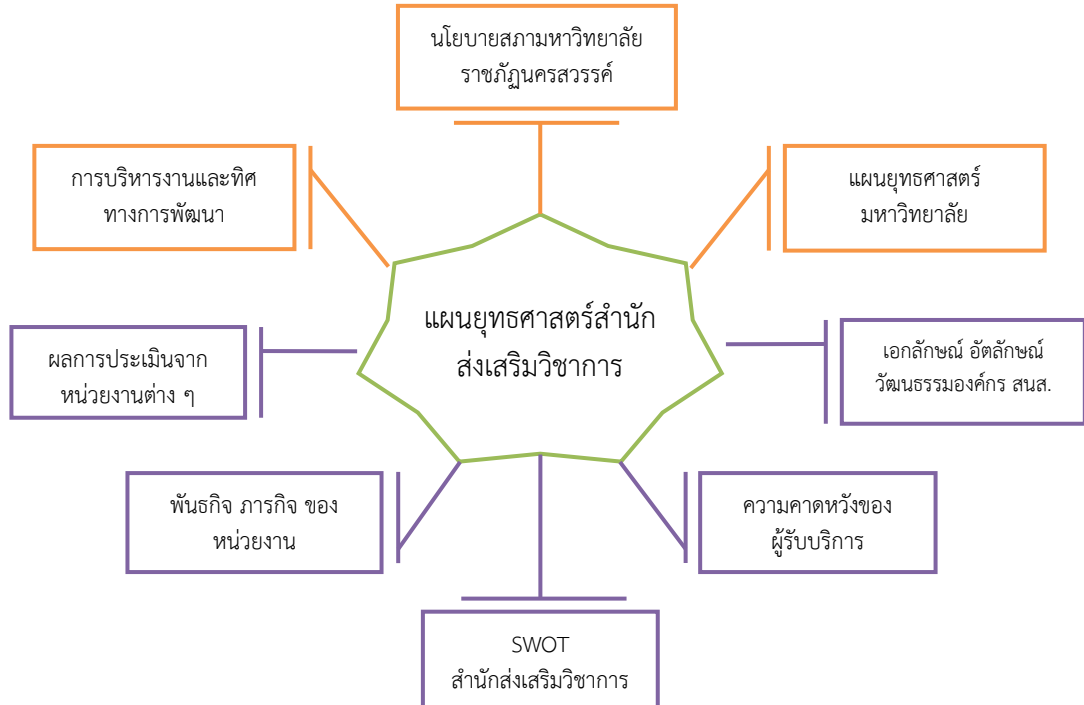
นโยบายสภามหาวิทยาลัย ราชภัฏนครสวรรค์

การบริหารงานและทิศทางการพัฒนา

แผนยุทธศาสตร์ มหาวิทยาลัย

แผนยุทธศาสตร์สำนักส่งเสริมวิชาการ

ผลการประเมินจากหน่วยงานต่าง ๆ

เอกลักษณ์ อัตลักษณ์ วัฒนธรรมองค์กร สนส.

พันธกิจ ภารกิจ ของหน่วยงาน

ความคาดหวังของผู้รับบริการ

SWOT
สำนักส่งเสริมวิชาการ